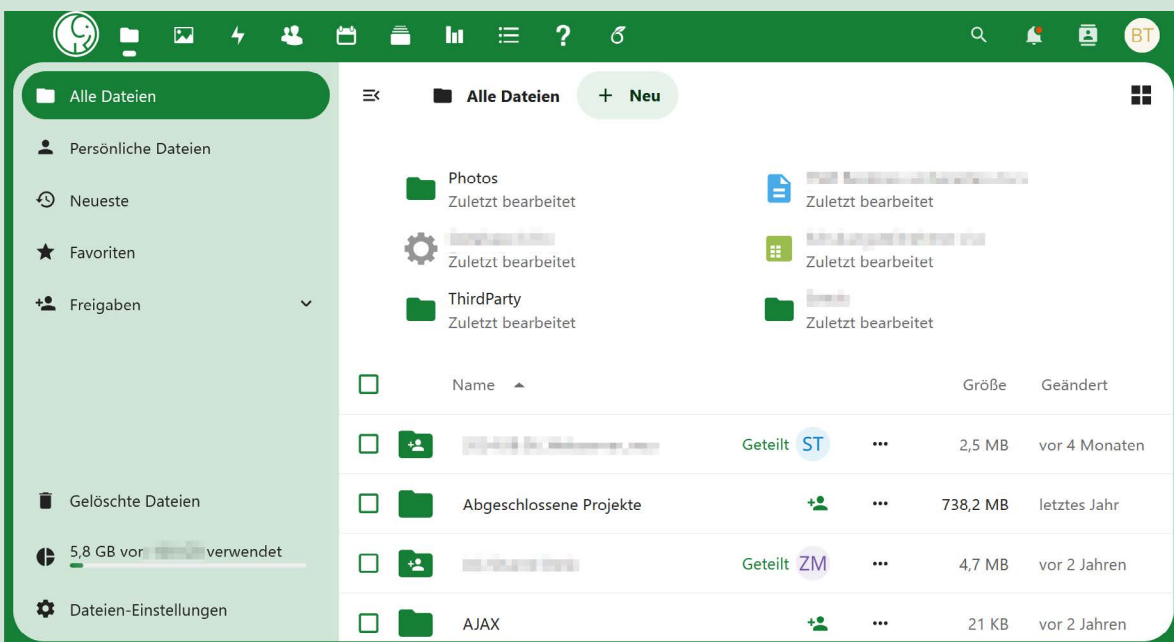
BT

Alle Dateien
Persönliche Dateien
Neueste
Favoriten
Freigaben

Gelöschte Dateien
5,8 GB von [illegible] verwendet
Dateien-Einstellungen

Alle Dateien
+ Neu

Photos
Zuletzt bearbeitet
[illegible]
Zuletzt bearbeitet
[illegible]
Zuletzt bearbeitet
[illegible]
Zuletzt bearbeitet
ThirdParty
Zuletzt bearbeitet
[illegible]
Zuletzt bearbeitet

| | Name | | Größe | Geändert |
|---|---|---|---|---|
| | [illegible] | Geteilt ST ··· | 2,5 MB | vor 4 Monaten |
| | Abgeschlossene Projekte | ··· | 738,2 MB | letztes Jahr |
| | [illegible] | Geteilt ZM ··· | 4,7 MB | vor 2 Jahren |
| | AJAX | ··· | 21 KB | vor 2 Jahren |